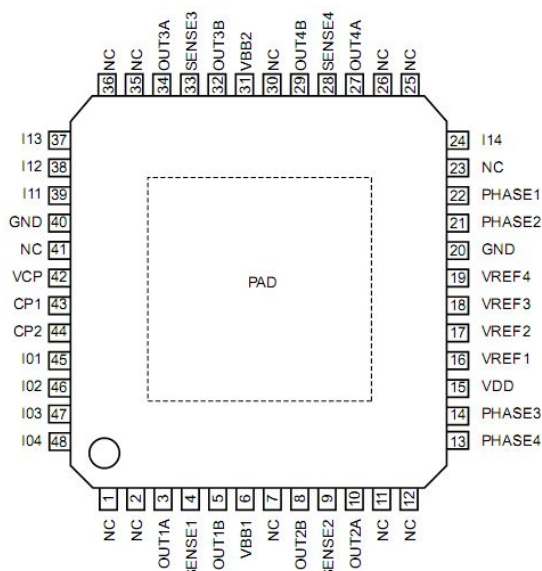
36 NC
35 NC
34 OUT3A
33 SENSE3
32 OUT3B
31 VBB2
30 NC
29 OUT4B
28 SENSE4
27 OUT4A
26 NC
25 NC

I13 37
I12 38
I11 39
GND 40
NC 41
VCP 42
CP1 43
CP2 44
I01 45
I02 46
I03 47
I04 48

24 I14
23 NC
22 PHASE1
21 PHASE2
20 GND
19 VREF4
18 VREF3
17 VREF2
16 VREF1
15 VDD
14 PHASE3
13 PHASE4

PAD

1 NC
2 NC
3 OUT1A
4 SENSE1
5 OUT1B
6 VBB1
7 NC
8 OUT2B
9 SENSE2
10 OUT2A
11 NC
12 NC